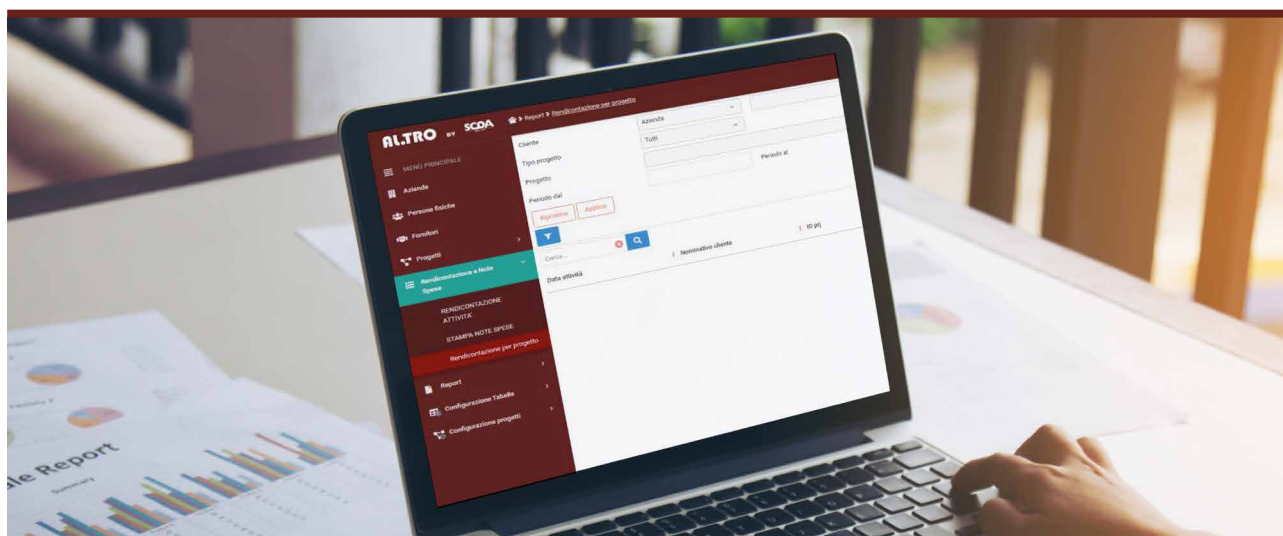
AL.TRO BY SCDA

Report > Rendicontazione per progetto

MENU PRINCIPALE
Azienda
Persone fisiche
Fornitori
Progetti
Rendicontazione e Note Spese
RENDICONTAZIONE ATTIVITA'
STAMPA NOTE SPESE
Rendicontazione per progetto
Report
Configurazione Tabelle
Configurazione progetti

Cliente
Azienda
Tipo progetto
Tutti
Progetto
Periodo dal
Periodo al
Ripristina
Applica
Cerca...
Data attività
Nominativo cliente
ID prj

le Report
Summary